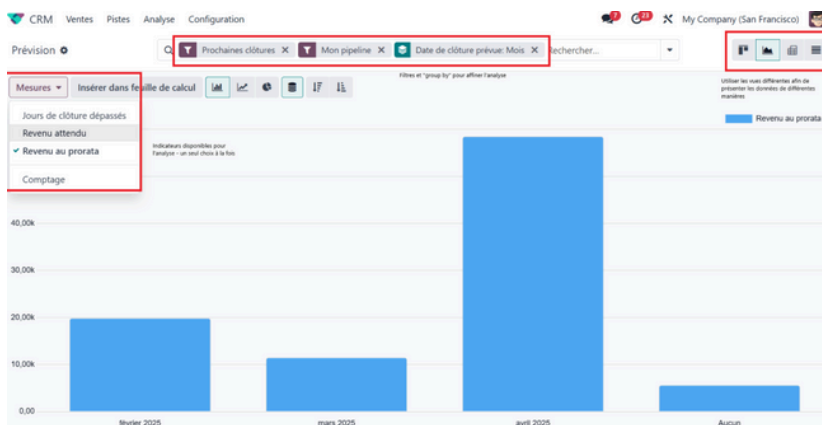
CRM Ventes Pistes Analyse Configuration

7 23 My Company (San Francisco)

Prévision

Prochaines clôtures × Mon pipeline × Date de clôture prévue: Mois × Rechercher...

Filtres et "group by" pour affiner l'analyse

Utiliser les vues différentes afin de présenter les données de différentes manières

Mesures ▾ Insérer dans feuille de calcul

Jours de clôture dépassés
Revenu attendu
✓ Revenu au prorata
Comptage

Indicateurs disponibles pour l'analyse - un seul choix à la fois

Revenu au prorata

40,00k
30,00k
20,00k
10,00k
0,00

février 2025
mars 2025
avril 2025
Aucun